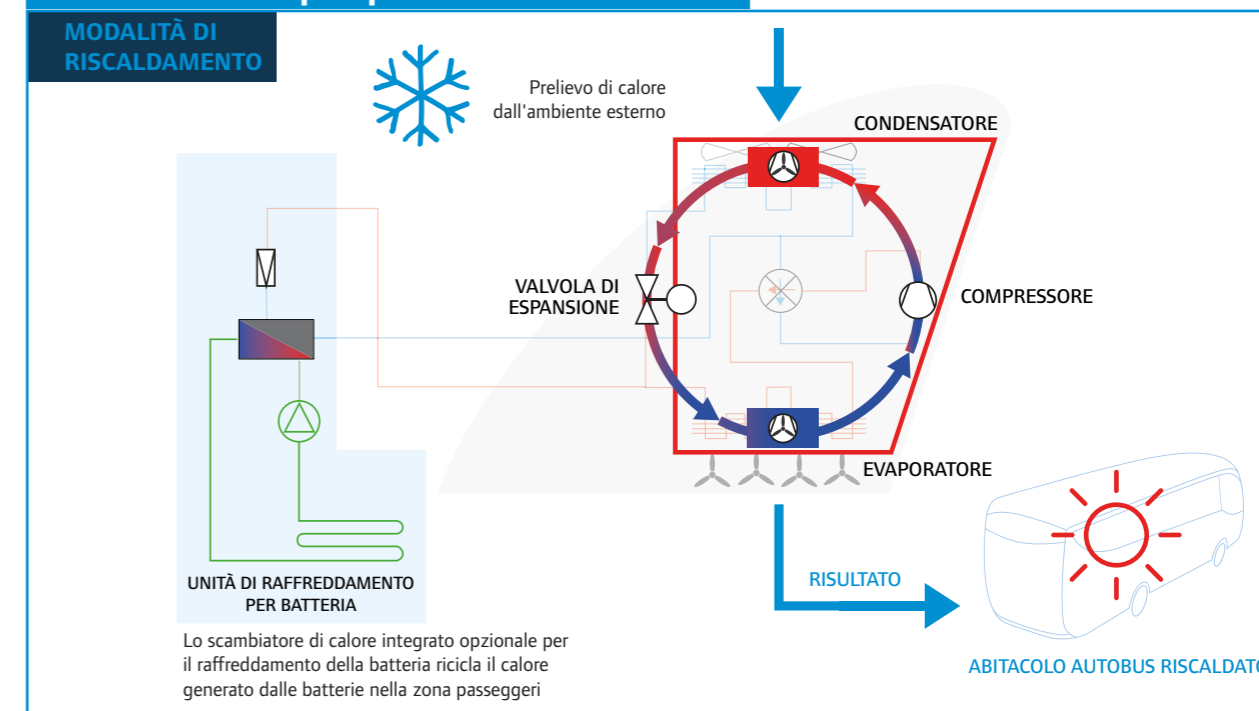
MODALITÀ DI RISCALDAMENTO

Prelievo di calore dall'ambiente esterno

CONDENSATORE

VALVOLA DI ESPANSIONE

COMPRESSORE

EVAPORATORE

UNITÀ DI RAFFREDDAMENTO PER BATTERIA

RISULTATO

Lo scambiatore di calore integrato opzionale per il raffreddamento della batteria ricicla il calore generato dalle batterie nella zona passeggeri

ABITACOLO AUTOBUS RISCALDATO